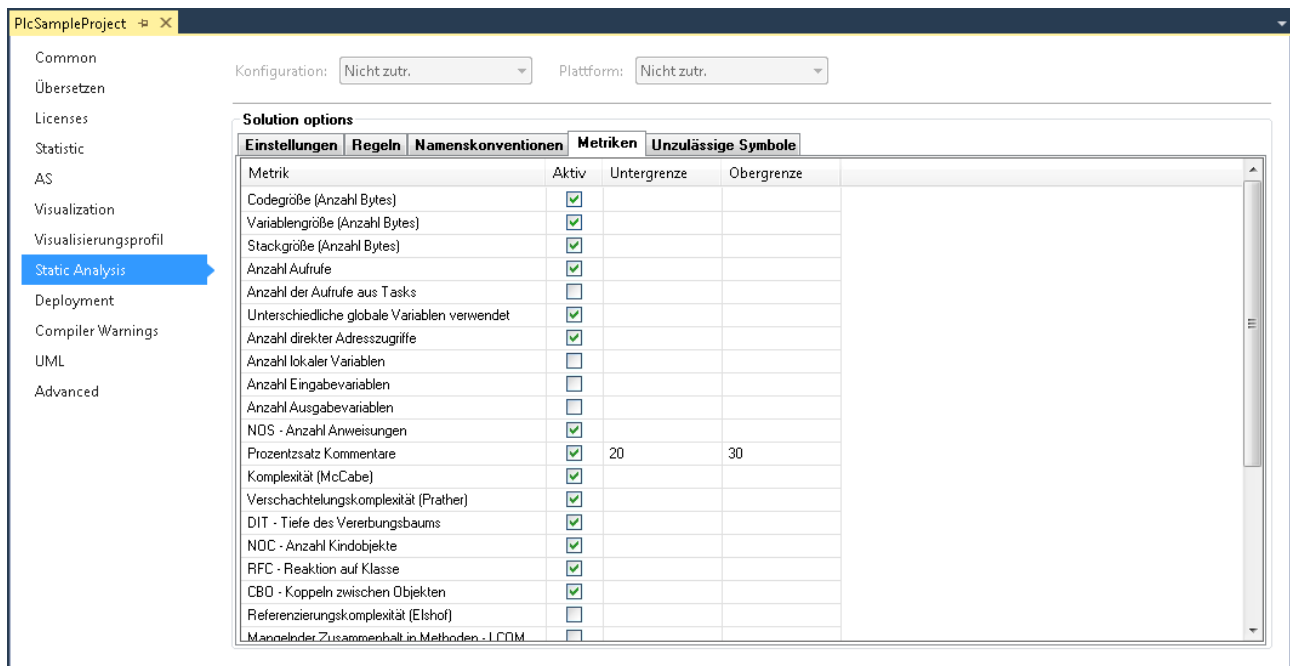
PlcSampleProject ⊕ ✕

Common
Übersetzen
Licenses
Statistic
AS
Visualization
Visualisierungsprofil
Static Analysis
Deployment
Compiler Warnings
UML
Advanced

Konfiguration: Nicht zutr.
Plattform: Nicht zutr.

Solution options

Einstellungen | Regeln | Namenskonventionen | Metriken | Unzulässige Symbole

| Metrik | Aktiv | Untergrenze | Obergrenze |
|---|---|---|---|
| Codegröße (Anzahl Bytes) | ☑ | | |
| Variablengröße (Anzahl Bytes) | ☑ | | |
| Stackgröße (Anzahl Bytes) | ☑ | | |
| Anzahl Aufrufe | ☑ | | |
| Anzahl der Aufrufe aus Tasks | ☐ | | |
| Unterschiedliche globale Variablen verwendet | ☑ | | |
| Anzahl direkter Adresszugriffe | ☑ | | |
| Anzahl lokaler Variablen | ☐ | | |
| Anzahl Eingabevariablen | ☐ | | |
| Anzahl Ausgabevariablen | ☐ | | |
| NOS - Anzahl Anweisungen | ☑ | | |
| Prozentzsatz Kommentare | ☑ | 20 | 30 |
| Komplexität (McCabe) | ☑ | | |
| Verschachtelungskomplexität (Prather) | ☑ | | |
| DIT - Tiefe des Vererbungsbaums | ☑ | | |
| NOC - Anzahl Kindobjekte | ☑ | | |
| RFC - Reaktion auf Klasse | ☑ | | |
| CBO - Koppeln zwischen Objekten | ☑ | | |
| Referenzierungskomplexität (Elshof) | ☐ | | |
| Mangelnder Zusammenhalt in Methoden - LCOM | ☐ | | |